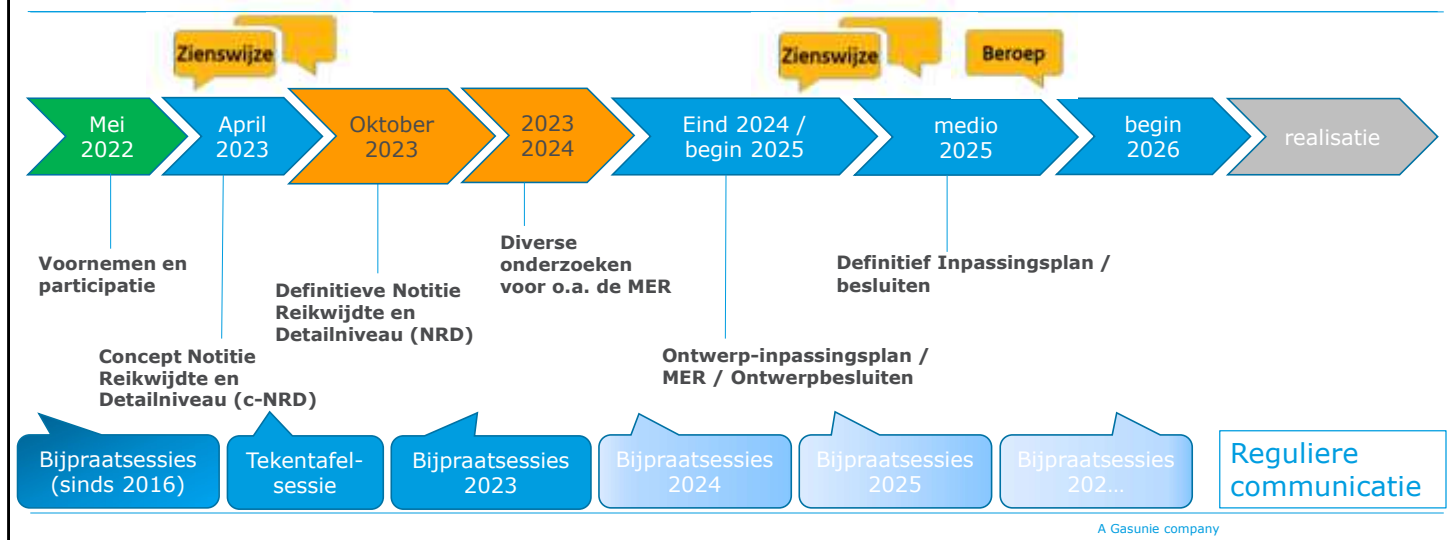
Zienswijze

Zienswijze

Beroep

Mei 2022

April 2023

Oktober 2023

2023 2024

Eind 2024 / begin 2025

medio 2025

begin 2026

realisatie

Voornemen en participatie

Concept Notitie Reikwijdte en Detailniveau (c-NRD)

Definitieve Notitie Reikwijdte en Detailniveau (NRD)

Diverse onderzoeken voor o.a. de MER

Ontwerp-inpassingsplan / MER / Ontwerpbesluiten

Definitief Inpassingsplan / besluiten

Bijpraatsessies (sinds 2016)

Tekentafelsessie

Bijpraatsessies 2023

Bijpraatsessies 2024

Bijpraatsessies 2025

Bijpraatsessies 202…

Reguliere communicatie

A Gasunie company